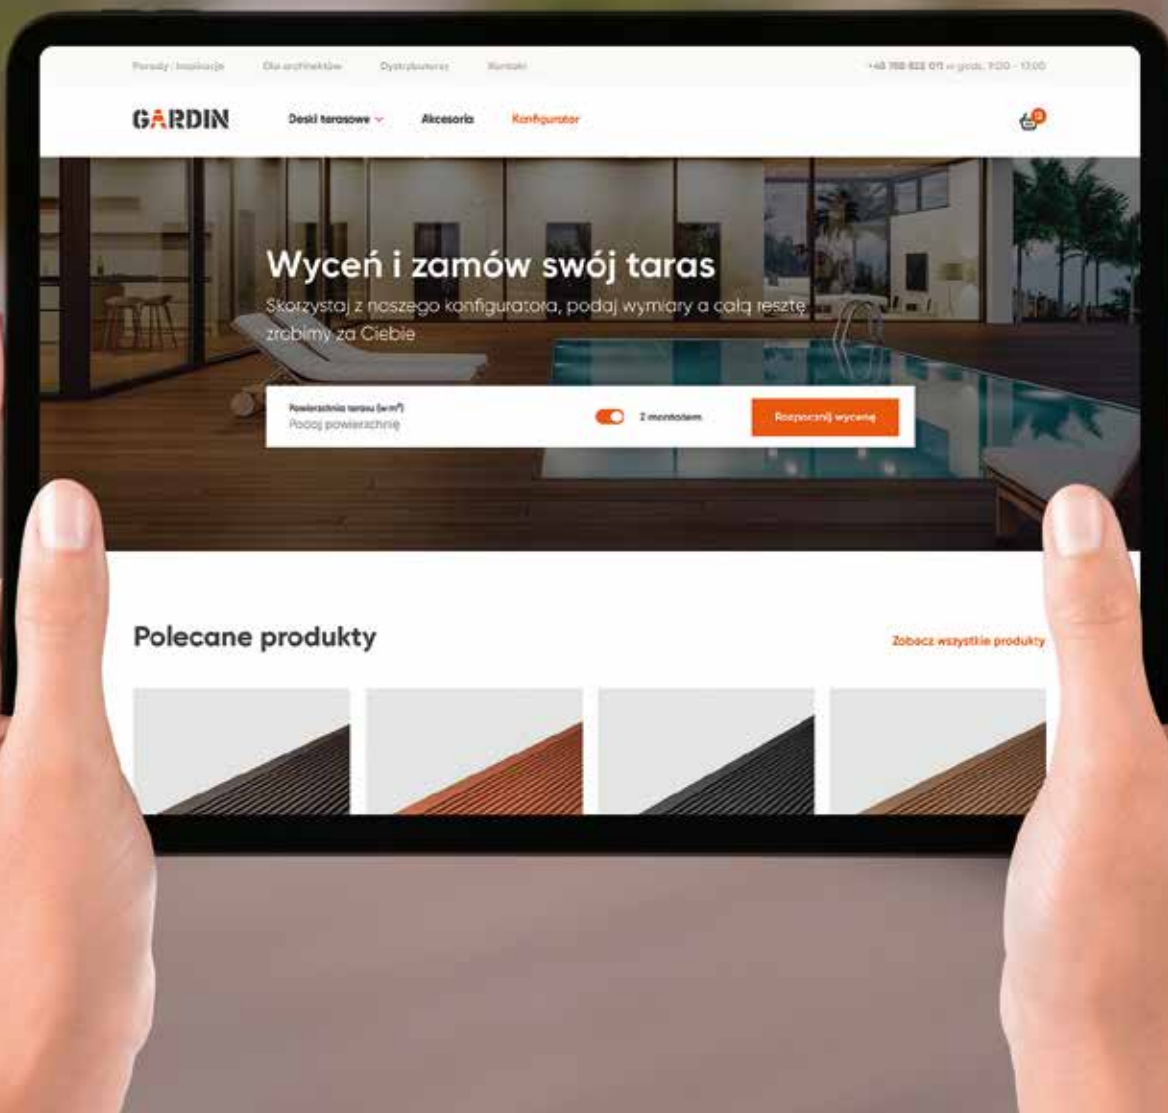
Porady i inspiracje Dla architektów Dystrybutorzy Kontakt

+48 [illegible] w godz. 9:00 - 17:00

GARDIN

Deski tarasowe Akcesoria Konfigurator

0

Wyceń i zamów swój taras

Skorzystaj z naszego konfiguratora, podaj wymiary a całą resztę zrobimy za Ciebie

Powierzchnia tarasu (w $m^2$)

Podaj powierzchnię

Z montażem

Rozpocznij wycenę

Polecane produkty

Zobacz wszystkie produkty